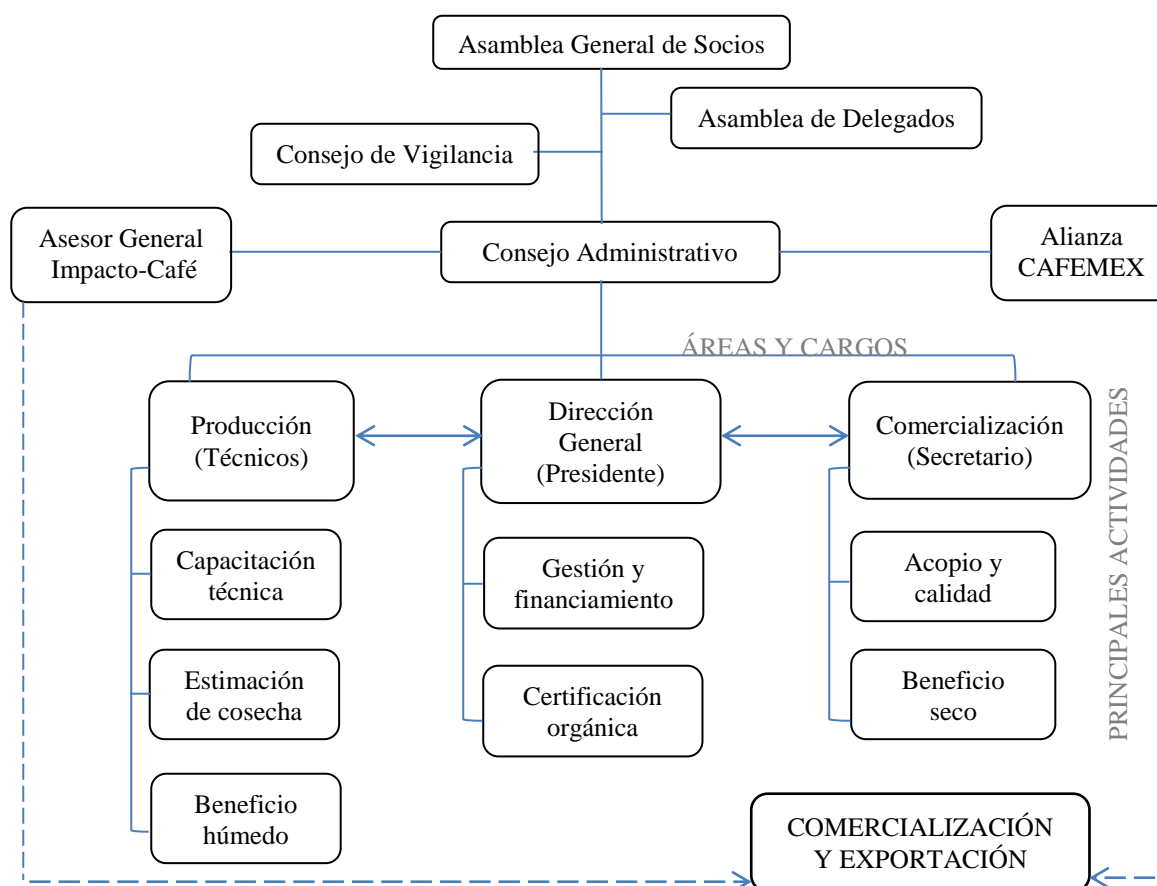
Asamblea General de Socios

Asamblea de Delegados

Consejo de Vigilancia

Asesor General Impacto-Café

Consejo Administrativo

Alianza CAFEMEX

ÁREAS Y CARGOS

PRINCIPALES ACTIVIDADES

Producción (Técnicos)

Dirección General (Presidente)

Comercialización (Secretario)

Capacitación técnica

Estimación de cosecha

Beneficio húmedo

Gestión y financiamiento

Certificación orgánica

Acopio y calidad

Beneficio seco

COMERCIALIZACIÓN Y EXPORTACIÓN